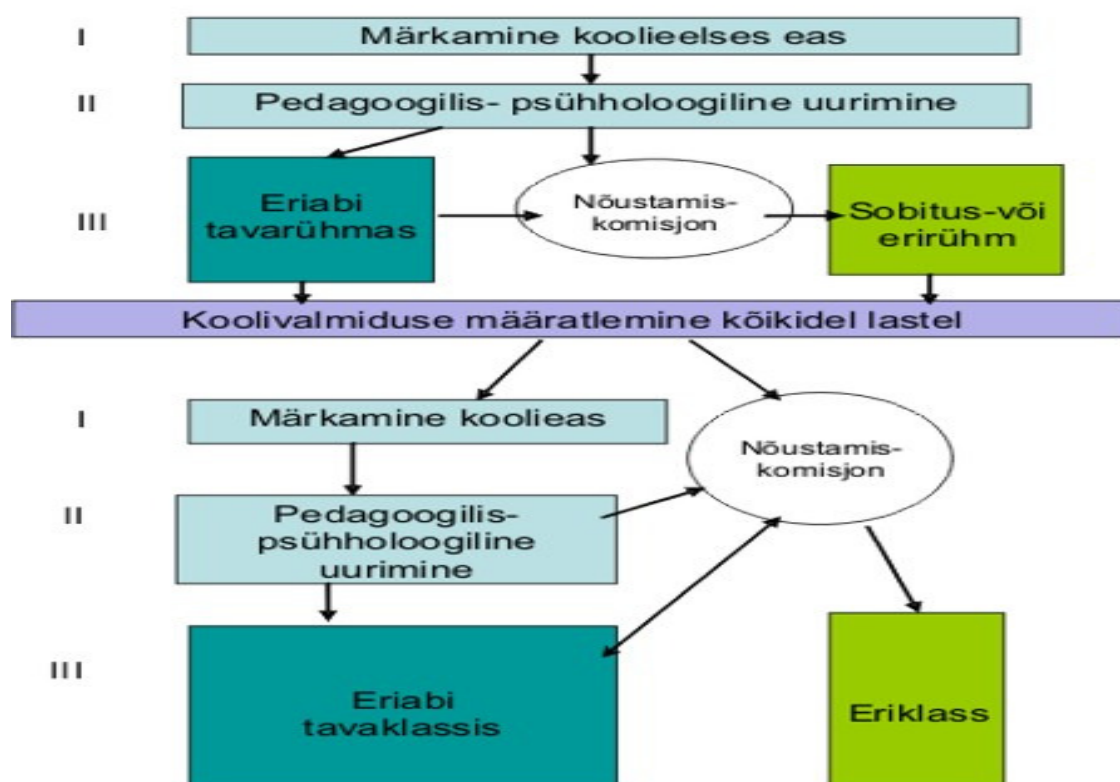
I

Märkamine koolieelses eas

II

Pedagoogilis- psühholoogiline uurimine

III

Eriabi tavarühmas

Nõustamis-komisjon

Sobitus-või erirühm

Koolivalmiduse määratlemine kõikidel lastel

I

Märkamine koolieas

Nõustamis-komisjon

II

Pedagoogilis-psühholoogiline uurimine

III

Eriabi tavaklassis

Eriklass